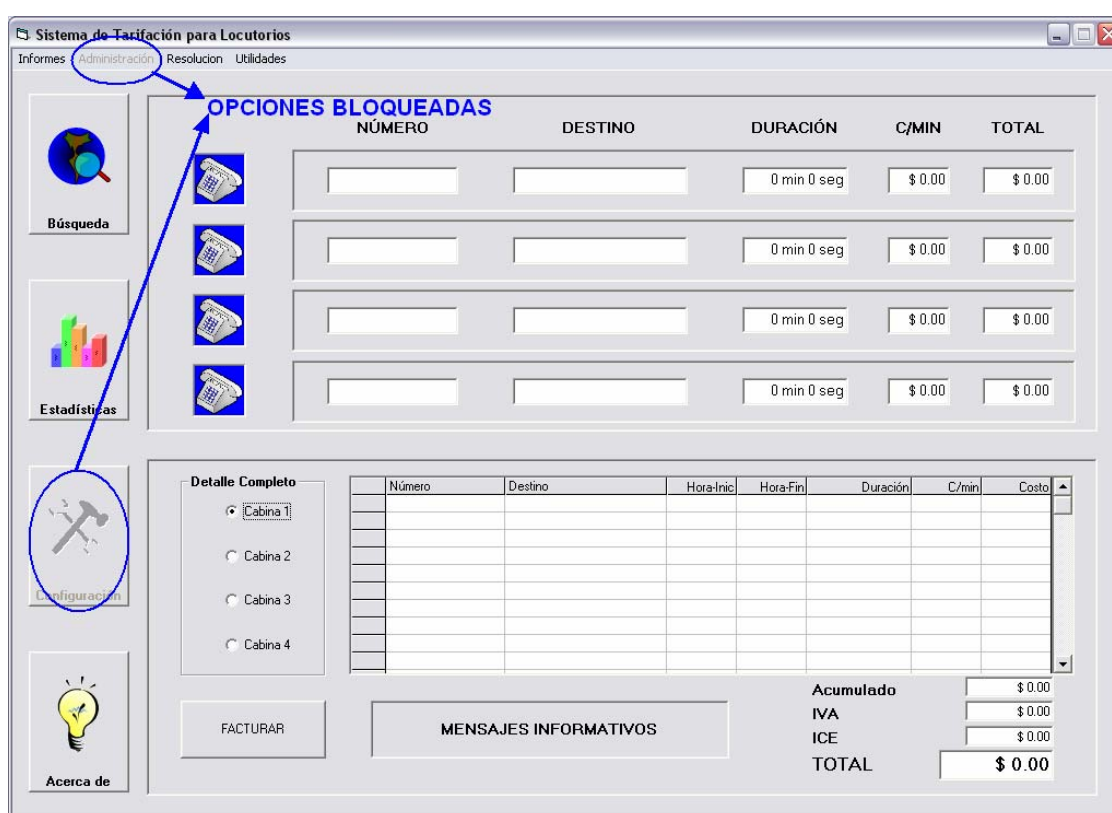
Sistema de Tarifación para Locutorios

Informes Administración Resolucion Utilidades

OPCIONES BLOQUEADAS

Búsqueda

Estadísticas

Configuración

Acerca de

| NÚMERO | DESTINO | DURACIÓN | C/MIN | TOTAL |
|---|---|---|---|---|
| | | 0 min 0 seg | \$ 0.00 | \$ 0.00 |
| | | 0 min 0 seg | \$ 0.00 | \$ 0.00 |
| | | 0 min 0 seg | \$ 0.00 | \$ 0.00 |
| | | 0 min 0 seg | \$ 0.00 | \$ 0.00 |

Detalle Completo
Cabina 1
Cabina 2
Cabina 3
Cabina 4

| Número | Destino | Hora-Inic | Hora-Fin | Duración | C/min | Costo |
|---|---|---|---|---|---|---|

FACTURAR

MENSAJES INFORMATIVOS

Acumulado \$ 0.00
IVA \$ 0.00
ICE \$ 0.00
TOTAL \$ 0.00